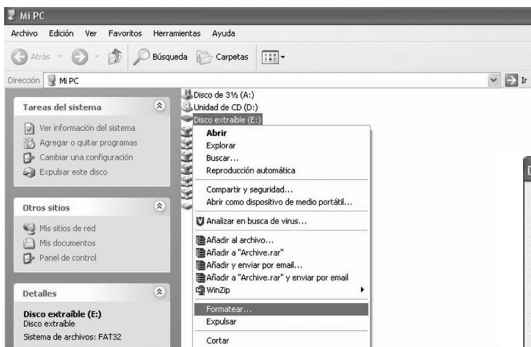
Mi PC

Archivo Edición Ver Favoritos Herramientas Ayuda

Atrás Búsqueda Carpetas

Dirección Mi PC

Ir

Tareas del sistema

Ver información del sistema
Agregar o quitar programas
Cambiar una configuración
Expulsar este disco

Otros sitios

Mis sitios de red
Mis documentos
Panel de control

Detalles

Disco extraíble (E:)
Disco extraíble
Sistema de archivos: FAT32

Disco de 3½ (A:)
Unidad de CD (D:)
Disco extraíble (E:)

Abrir
Explorar
Buscar...
Reproducción automática

Compartir y seguridad...
Abrir como dispositivo de medio portátil...

Analizar en busca de virus...

Añadir al archivo...
Añadir a "Archive.rar"
Añadir y enviar por email...
Añadir a "Archive.rar" y enviar por email
WinZip

Formatear...
Expulsar

Cortar